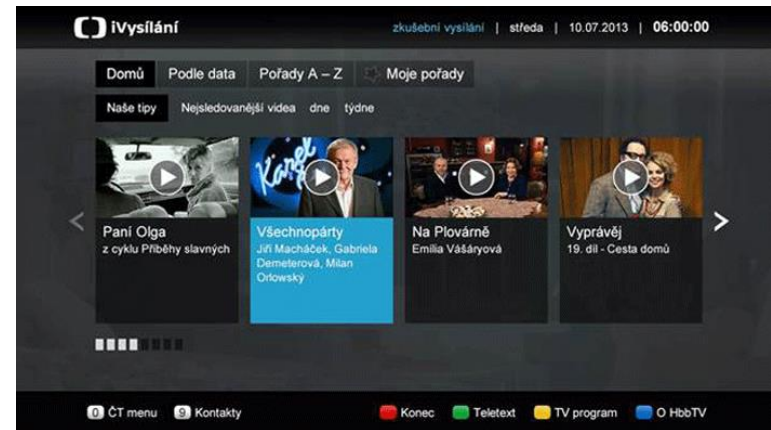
iVysílání

zkušební vysílání | středa | 10.07.2013 | 06:00:00

Domů  Podle data  Pořady A – Z  Moje pořady

Naše tipy  Nejsledovanější videa  dne  týdne

Paní Olga
z cyklu Příběhy slavných

Všechnopárty
Jiří Macháček, Gabriela Demeterová, Milan Orlowský

Na Plovárně
Emília Vášáryová

Vyprávěj
19. díl - Cesta domů

0 ČT menu  9 Kontakty  Konec  Teletext  TV program  O HbbTV